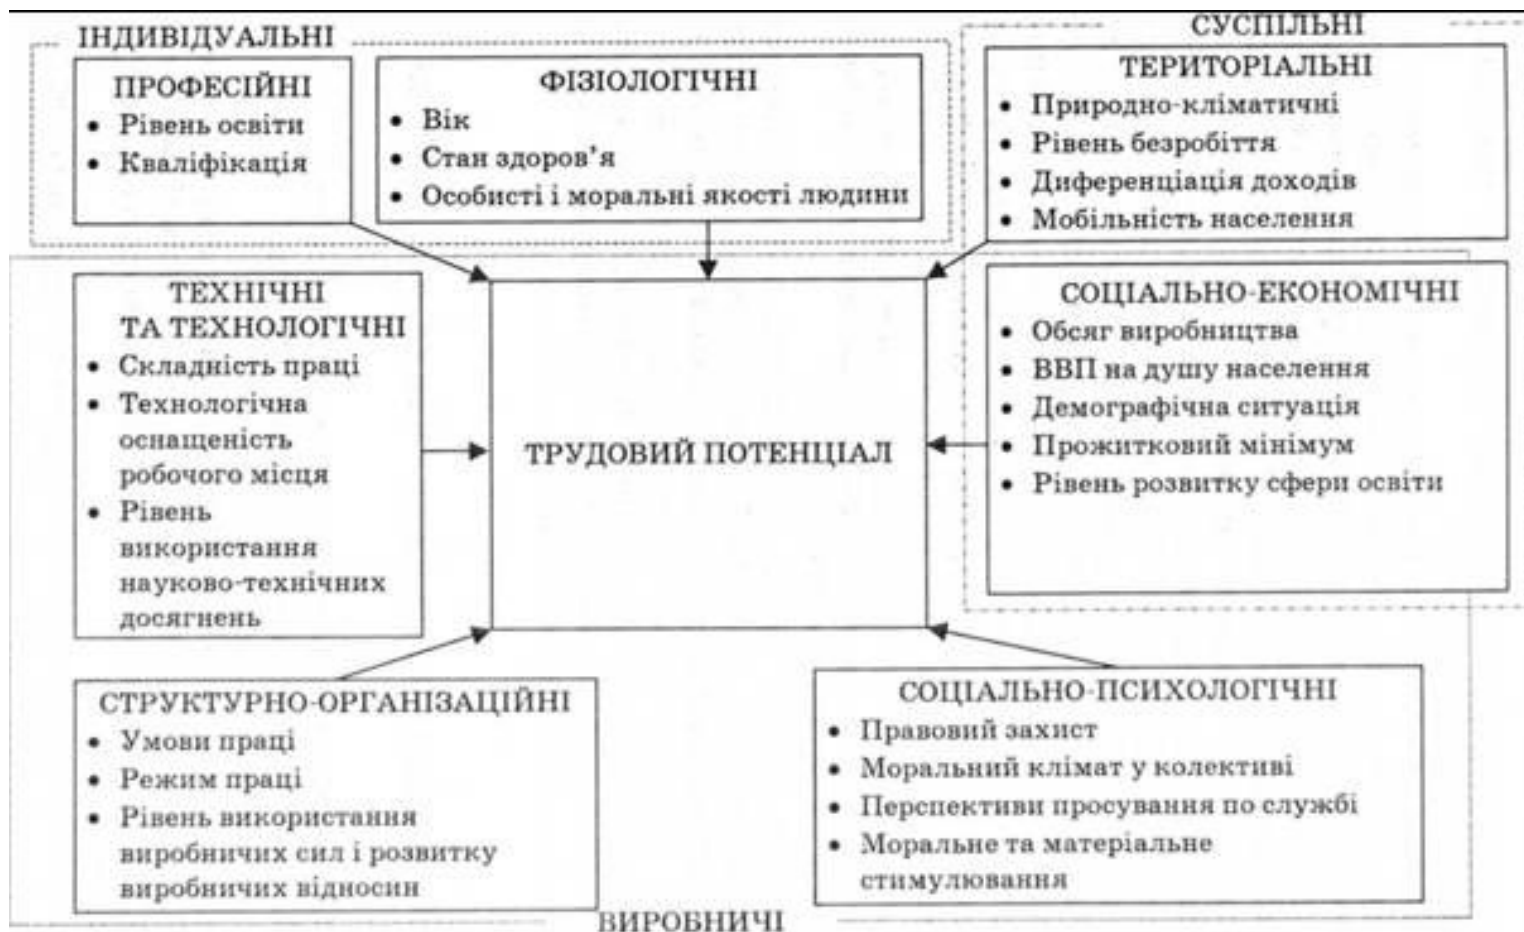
ІНДИВІДУАЛЬНІ

ПРОФЕСІЙНІ
• Рівень освіти
• Кваліфікація

ФІЗІОЛОГІЧНІ
• Вік
• Стан здоров'я
• Особисті і моральні якості людини

СУСПІЛЬНІ

ТЕРИТОРІАЛЬНІ
• Природно-кліматичні
• Рівень безробіття
• Диференціація доходів
• Мобільність населення

ТЕХНІЧНІ ТА ТЕХНОЛОГІЧНІ
• Складність праці
• Технологічна оснащеність робочого місця
• Рівень використання науково-технічних досягнень

ТРУДОВИЙ ПОТЕНЦІАЛ

СОЦІАЛЬНО-ЕКОНОМІЧНІ
• Обсяг виробництва
• ВВП на душу населення
• Демографічна ситуація
• Прожитковий мінімум
• Рівень розвитку сфери освіти

СТРУКТУРНО-ОРГАНІЗАЦІЙНІ
• Умови праці
• Режим праці
• Рівень використання виробничих сил і розвитку виробничих відносин

СОЦІАЛЬНО-ПСИХОЛОГІЧНІ
• Правовий захист
• Моральний клімат у колективі
• Перспективи просування по службі
• Моральне та матеріальне стимулювання

ВИРОБНИЧІ